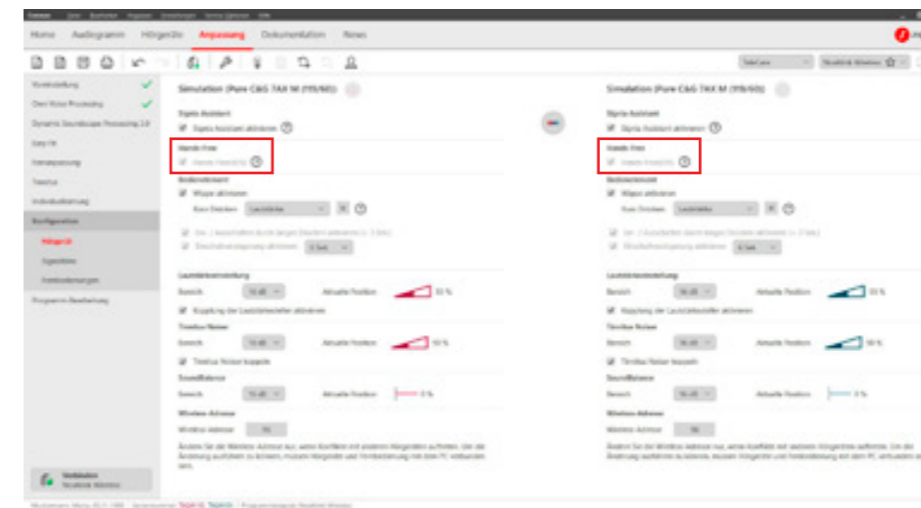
Home Audiogramm Hörgeräte Anpassung Dokumentation News

Voreinstellung
Own Voice Processing
Dynamic Soundscape Processing 2.0
Easy Fit
Feinanpassung
Tinnitus
Individualisierung
Konfiguration
Hörgerät
Signalton
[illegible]
Programm-Bearbeitung

Simulation (Pure C&G 7AX M (115/60))
Signia Assistant
Signia Assistant aktivieren
Hands Free
Hands Free
Bedienelement
Wippe aktivieren
Kurz Drücken Lautstärke
Lautstärkeeinstellung
Bereich 16 dB Aktuelle Position 33 %
Kopplung der Lautstärkesteller aktivieren
Tinnitus Noiser
Bereich 16 dB Aktuelle Position 50 %
Tinnitus Noiser koppeln
SoundBalance
Bereich 16 dB Aktuelle Position 0 %
Wireless Adresse
Wireless Adresse

Simulation (Pure C&G 7AX M (115/60))
Signia Assistant
Signia Assistant aktivieren
Hands Free
Hands Free
Bedienelement
Wippe aktivieren
Kurz Drücken Lautstärke
Lautstärkeeinstellung
Bereich 16 dB Aktuelle Position 33 %
Kopplung der Lautstärkesteller aktivieren
Tinnitus Noiser
Bereich 16 dB Aktuelle Position 50 %
Tinnitus Noiser koppeln
SoundBalance
Bereich 16 dB Aktuelle Position 0 %
Wireless Adresse
Wireless Adresse

Verbindung
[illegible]